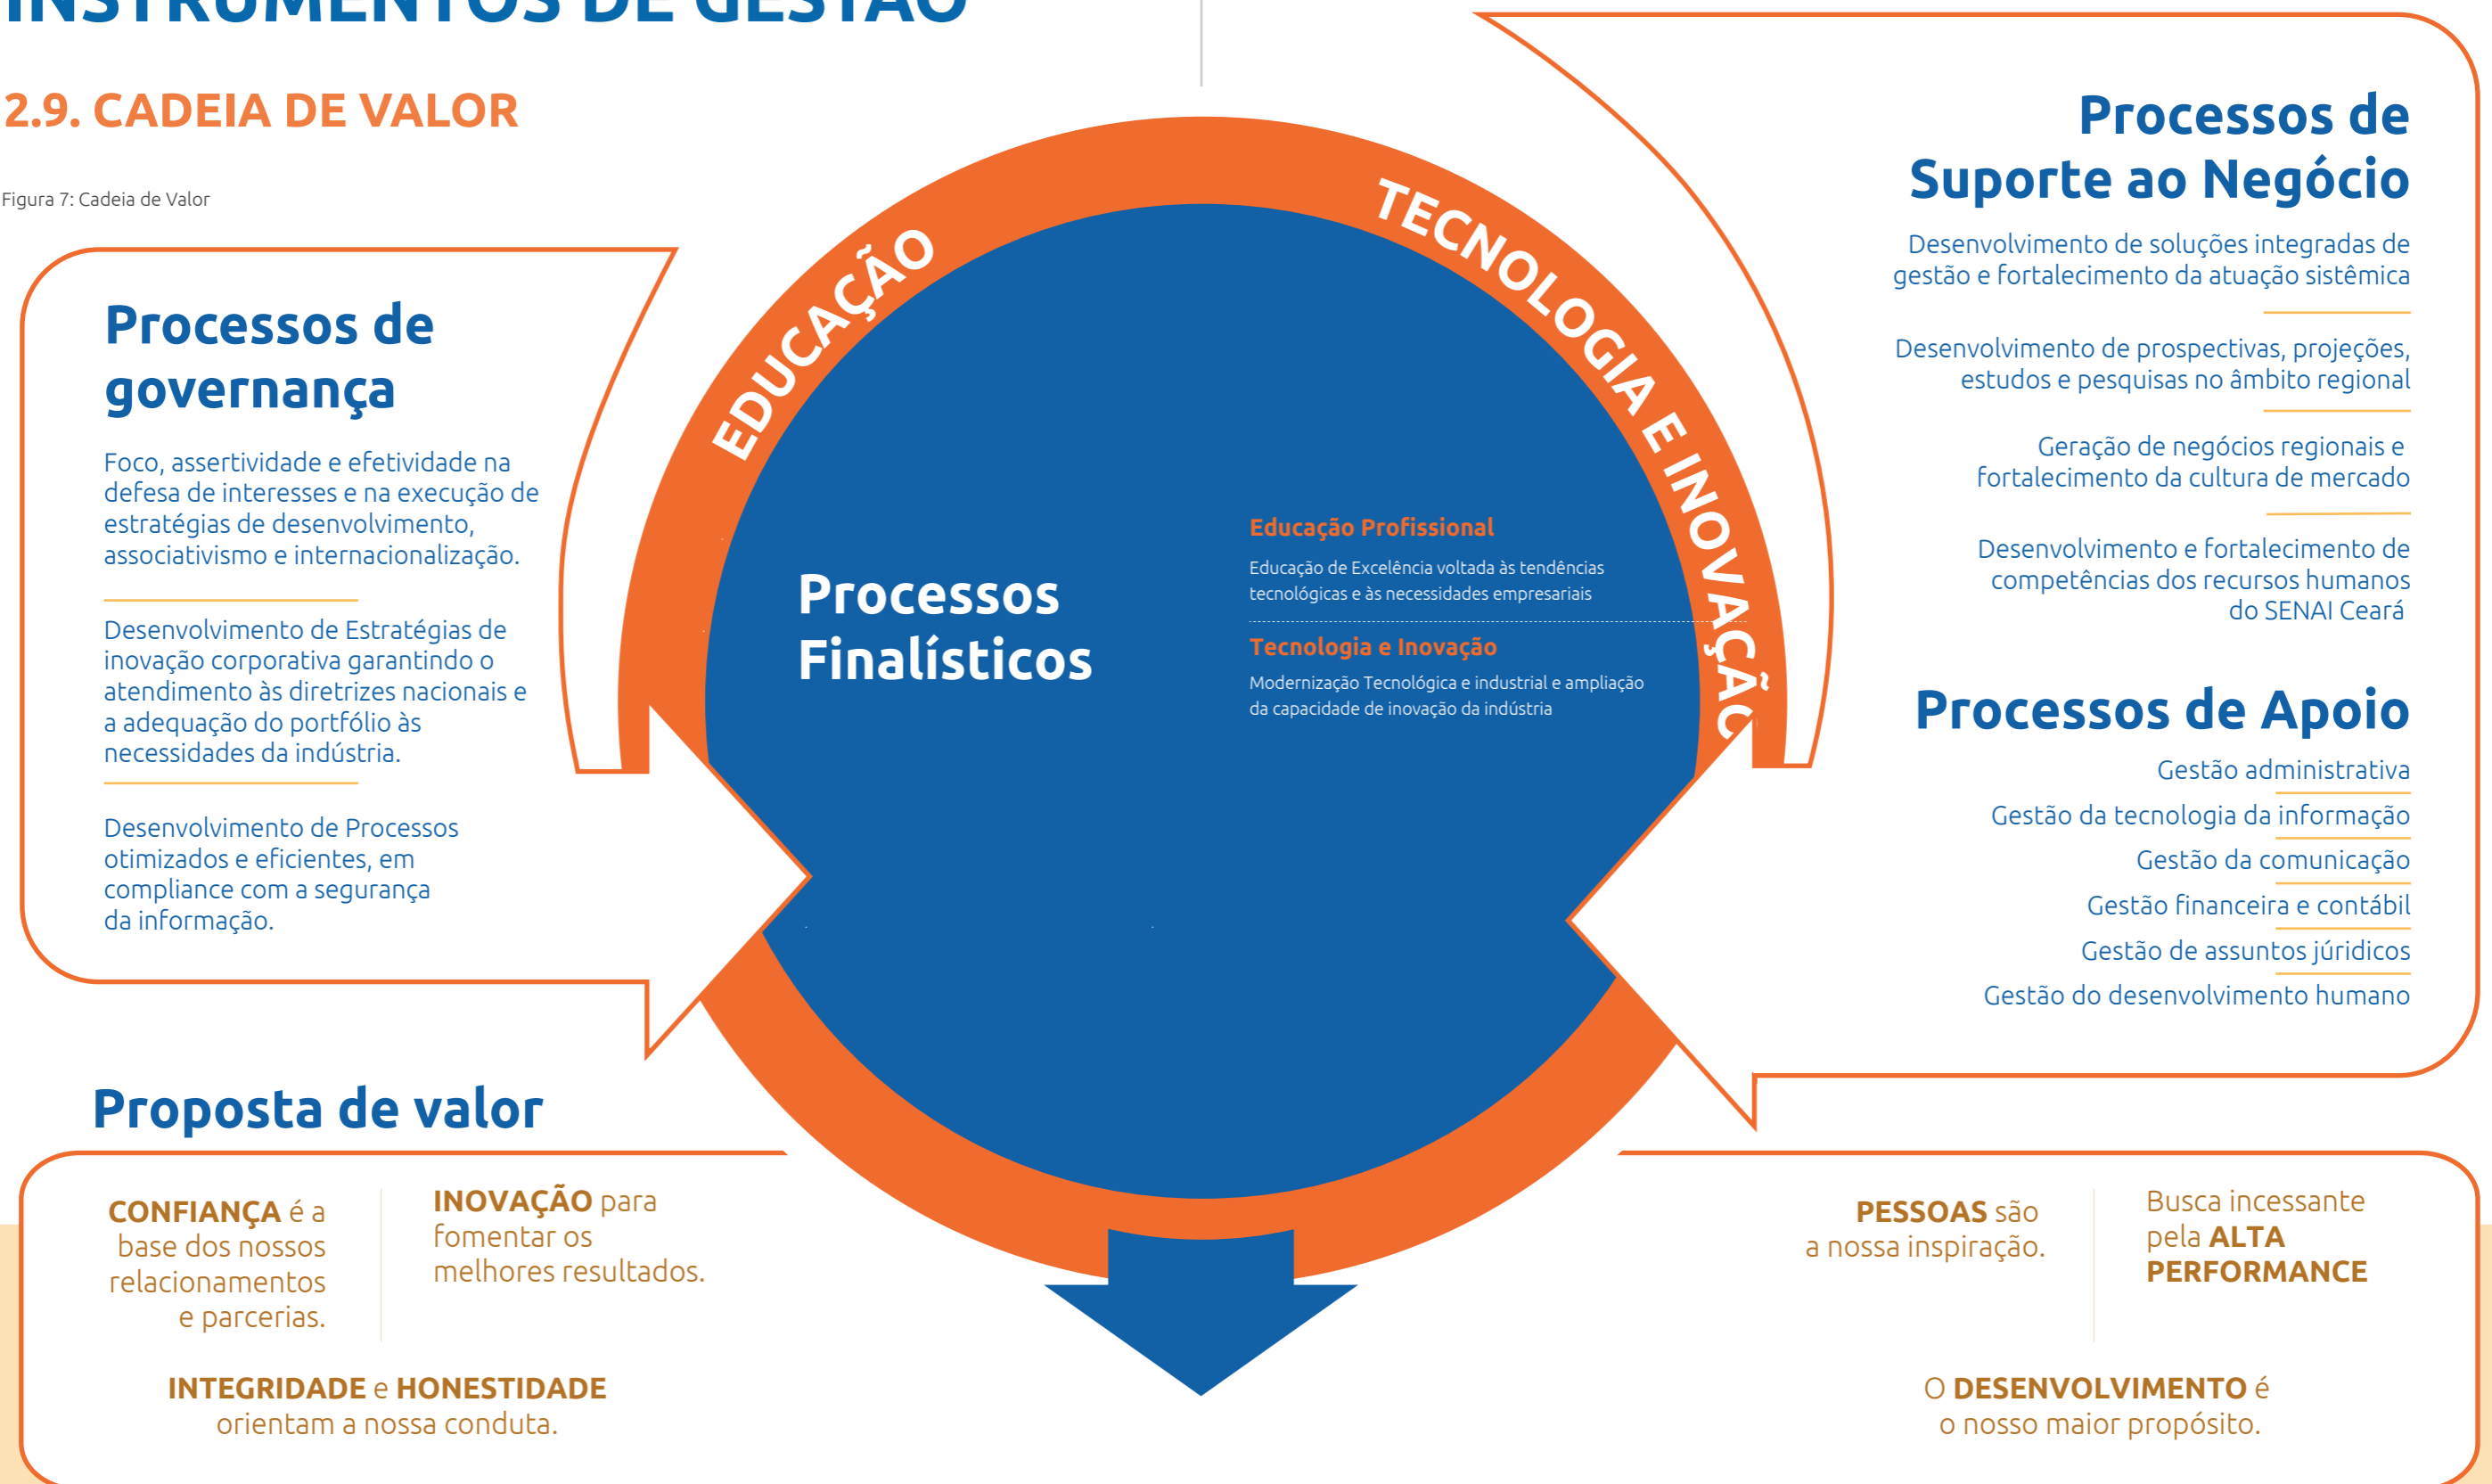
INSTRUMENTOS DE GESTÃO

2.9. CADEIA DE VALOR

Figura 7: Cadeia de Valor

Processos de governança

Foco, assertividade e efetividade na defesa de interesses e na execução de estratégias de desenvolvimento, associativismo e internacionalização.

Desenvolvimento de Estratégias de inovação corporativa garantindo o atendimento às diretrizes nacionais e a adequação do portfólio às necessidades da indústria.

Desenvolvimento de Processos otimizados e eficientes, em compliance com a segurança da informação.

EDUCAÇÃO

TECNOLOGIA E INOVAÇÃO

Processos Finalísticos

Educação Profissional

Educação de Excelência voltada às tendências tecnológicas e às necessidades empresariais

Tecnologia e Inovação

Modernização Tecnológica e industrial e ampliação da capacidade de inovação da indústria

Processos de Suporte ao Negócio

Desenvolvimento de soluções integradas de gestão e fortalecimento da atuação sistêmica

Desenvolvimento de prospectivas, projeções, estudos e pesquisas no âmbito regional

Geração de negócios regionais e fortalecimento da cultura de mercado

Desenvolvimento e fortalecimento de competências dos recursos humanos do SENAI Ceará

Processos de Apoio

Gestão administrativa

Gestão da tecnologia da informação

Gestão da comunicação

Gestão financeira e contábil

Gestão de assuntos júridicos

Gestão do desenvolvimento humano

Proposta de valor

CONFIANÇA é a base dos nossos relacionamentos e parcerias.

INOVAÇÃO para fomentar os melhores resultados.

PESSOAS são a nossa inspiração.

Busca incessante pela ALTA PERFORMANCE

INTEGRIDADE e HONESTIDADE orientam a nossa conduta.

O DESENVOLVIMENTO é o nosso maior propósito.